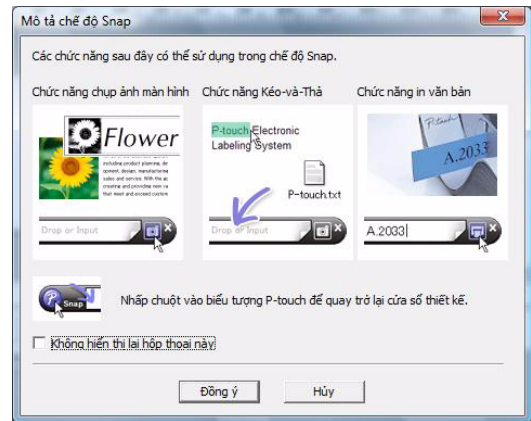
Mô tả chế độ Snap

Các chức năng sau đây có thể sử dụng trong chế độ Snap.

Chức năng chụp ảnh màn hình

Flower

including product planning, development, design, manufacturing, sales and service. With the aim of creating and providing new value that meet and exceed custom

Drop or Input

Chức năng Kéo-và-Thả

P-touch Electronic Labeling System

P-touch.txt

Drop or Input

Chức năng in văn bản

P-touch

A.2033

A.2033

Snap

Nhấp chuột vào biểu tượng P-touch để quay trở lại cửa sổ thiết kế.

Không hiển thị lại hộp thoại này

Đồng ý

Hủy